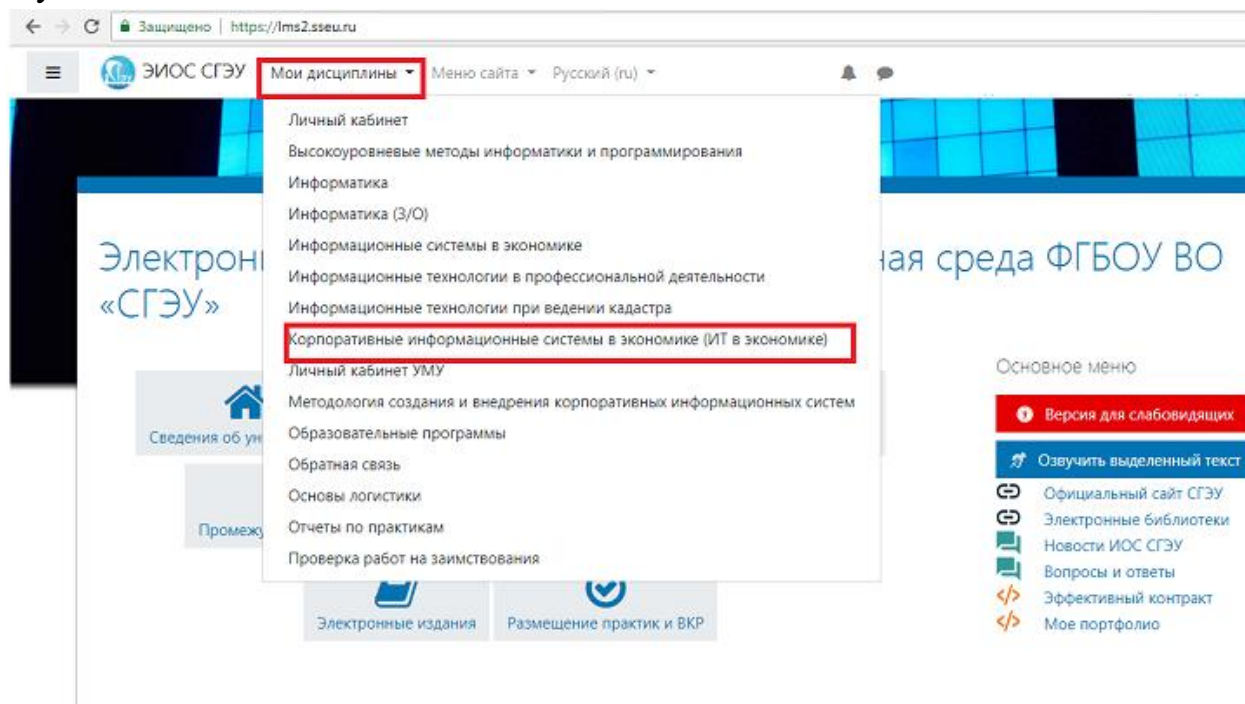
Защищено | https://lms2.sseu.ru

ЭИОС СГЭУ Мои дисциплины Меню сайта Русский (ru)

Личный кабинет
Высокоуровневые методы информатики и программирования
Информатика
Информатика (З/О)
Информационные системы в экономике
Информационные технологии в профессиональной деятельности
Информационные технологии при ведении кадастра
Корпоративные информационные системы в экономике (ИТ в экономике)
Личный кабинет УМУ
Методология создания и внедрения корпоративных информационных систем
Образовательные программы
Обратная связь
Основы логистики
Отчеты по практикам
Проверка работ на заимствования

Электрони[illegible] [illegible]ная среда ФГБОУ ВО «СГЭУ»

Сведения об ун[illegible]

Промежу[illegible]

Электронные издания

Размещение практик и ВКР

Основное меню

Версия для слабовидящих

Озвучить выделенный текст

Официальный сайт СГЭУ
Электронные библиотеки
Новости ИОС СГЭУ
Вопросы и ответы
Эффективный контракт
Мое портфолио